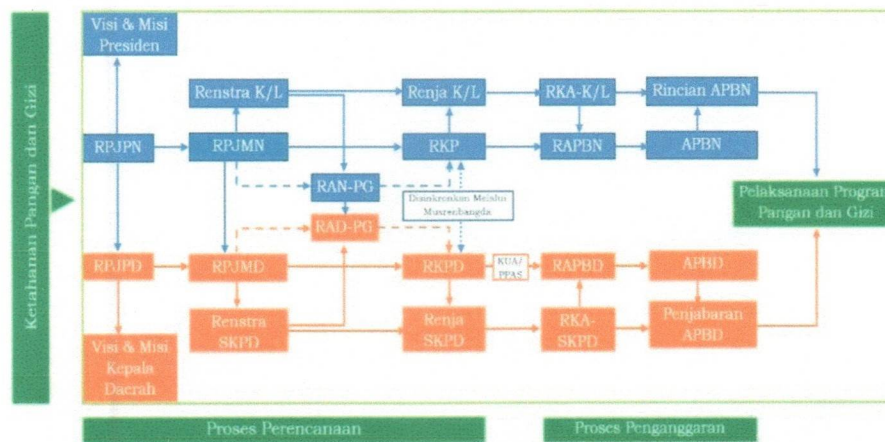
Ketahanan Pangan dan Gizi

Visi & Misi Presiden

Renstra K/L

Renja K/L

RKA-K/L

Rincian APBN

RPJPN

RPJMN

RKP

RAPBN

APBN

RAN-PG

Disinkronkan Melalui Musrenbangda

Pelaksanaan Program Pangan dan Gizi

RAD-PG

RPJPD

RPJMD

RKPD

KUA/PPAS

RAPBD

APBD

Renstra SKPD

Renja SKPD

RKA-SKPD

Penjabaran APBD

Visi & Misi Kepala Daerah

Proses Perencanaan

Proses Penganggaran